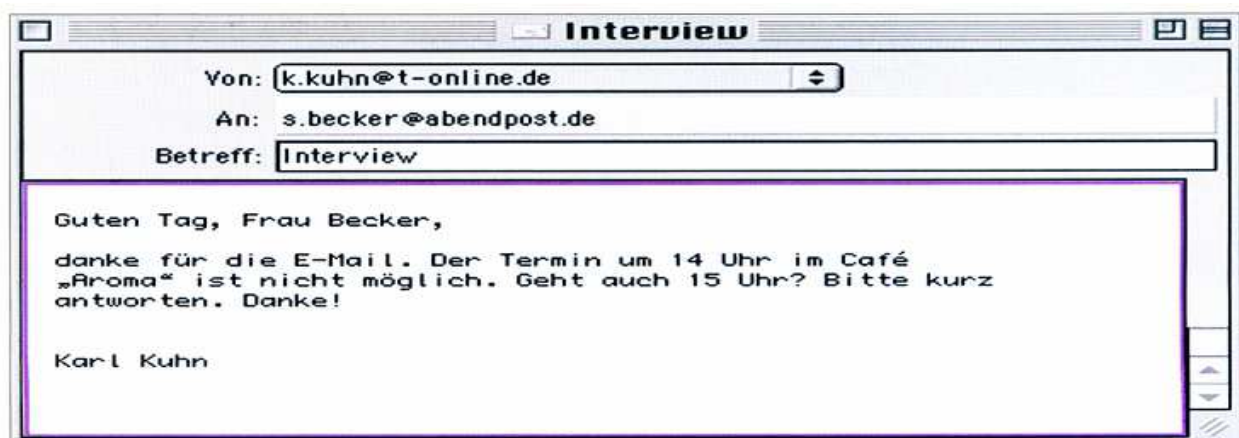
Interview

Von: k.kuhn@t-online.de

An: s.becker@abendpost.de

Betreff: Interview

Guten Tag, Frau Becker,

danke für die E-Mail. Der Termin um 14 Uhr im Café „Aroma“ ist nicht möglich. Geht auch 15 Uhr? Bitte kurz antworten. Danke!

Karl Kuhn